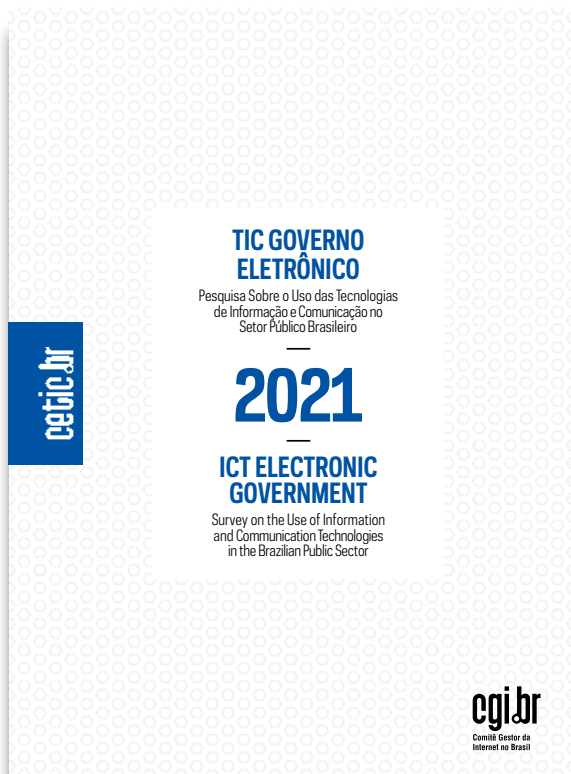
cetic.br

TIC GOVERNO ELETRÔNICO

Pesquisa Sobre o Uso das Tecnologias de Informação e Comunicação no Setor Público Brasileiro

2021

ICT ELECTRONIC GOVERNMENT

Survey on the Use of Information and Communication Technologies in the Brazilian Public Sector

cgi.br
Comitê Gestor da Internet no Brasil